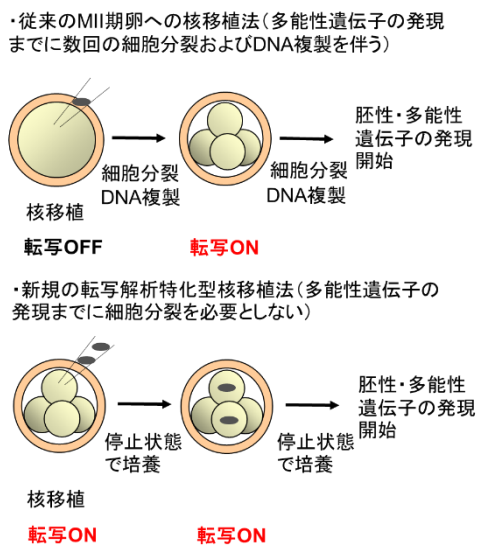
・従来のMII期卵への核移植法（多能性遺伝子の発現までに数回の細胞分裂およびDNA複製を伴う）

胚性・多能性遺伝子の発現開始

細胞分裂 DNA複製

細胞分裂 DNA複製

核移植

転写OFF

転写ON

・新規の転写解析特化型核移植法（多能性遺伝子の発現までに細胞分裂を必要としない）

胚性・多能性遺伝子の発現開始

停止状態で培養

停止状態で培養

核移植

転写ON

転写ON